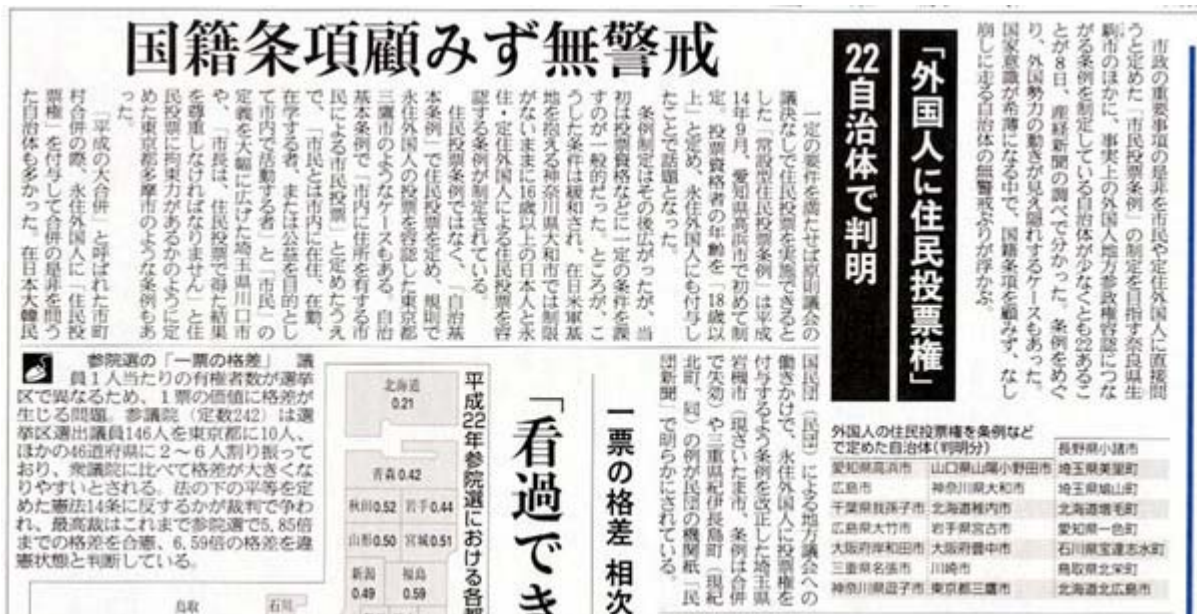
国籍条項顧みず無警戒

「外国人に住民投票権」

22自治体で判明

市政の重要事項の是非を市民や定住外国人に直接問うと定めた「市民投票条例」の制定を目指す奈良県生駒市のほかに、事実上の外国人地方参政権容認につながる条例を制定している自治体が少なくとも22あることが8日、産経新聞の調べで分かった。条例をめぐり、外国勢力の動きが見え隠れするケースもあった。国家意識が希薄になる中で、国籍条項を顧みず、なし崩しに進む自治体の無警戒ぶりが浮かぶ。

一定の要件を満たせば原則議会の議決なしで住民投票を実施できると した「常設型住民投票条例」は平成14年9月、愛知県高浜市で初めて制定。投票資格者の年齢を「18歳以上」と定め、永住外国人にも付与したことで話題となった。

条例制定はその後広がったが、当初は投票資格などに一定の条件を課すのが一般的だった。ところが、こうした条件は緩和され、在日米軍基地を抱える神奈川県大和市では制限がないまま16歳以上の日本人と永住・定住外国人による住民投票を容認する条例が制定されている。

住民投票条例ではなく、「自治基本条例」で住民投票を定め、規則で永住外国人の投票を容認した東京都三鷹市のようなケースもある。自治基本条例で「市内に住所を有する市民による市民投票」と定めたうえで、「市民とは市内に在住、在勤、在学する者、または公益を目的として市内で活動する者」と「市民」の定義を大幅に広げた埼玉県川口市や、「市長は、住民投票で得た結果を尊重しなければなりません」と住民投票に拘束力があるかのように定めた東京都多摩市のような条例もあった。

「平成の大合併」と呼ばれた市町村合併の際、永住外国人に「住民投票権」を付与して合併の是非を問うた自治体も多かった。在日本大韓民国民団（民団）による地方議会への働きかけで、永住外国人に投票権を付与するよう条例を改正した埼玉県岩槻市（現さいたま市。条例は合併で失効）や三重県紀伊長島町（現紀北町、同）の例が民団の機関紙「民団新聞」で明らかにされている。

外国人の住民投票権を条例などで定めた自治体（判明分）

| | | |
|---|---|---|
| | | 長野県小諸市 |
| 愛知県高浜市 | 山口県山陽小野田市 | 埼玉県美里町 |
| 広島市 | 神奈川県大和市 | 埼玉県鳩山町 |
| 千葉県我孫子市 | 北海道稚内市 | 北海道増毛町 |
| 広島県大竹市 | 岩手県宮古市 | 愛知県一色町 |
| 大阪府岸和田市 | 大阪府豊中市 | 石川県宝達志水町 |
| 三重県名張市 | 川崎市 | 鳥取県北栄町 |
| 神奈川県逗子市 | 東京都三鷹市 | 北海道北広島市 |

参院選の「一票の格差」 議員1人当たりの有権者数が選挙区で異なるため、1票の価値に格差が生じる問題。参議院（定数242）は選挙区選出議員146人を東京都に10人、ほかの46道府県に2～6人割り振っており、衆議院に比べて格差が大きくなりやすいとされる。法の下の平等を定めた憲法14条に反するかが裁判で争われ、最高裁はこれまで参院選で5.85倍までの格差を合憲、6.59倍の格差を違憲状態と判断している。

北海道 0.21
青森 0.42
秋田 0.52 岩手 0.44
山形 0.50 宮城 0.51
新潟 0.49 福島 0.59
鳥取 石川

平成22年参院選における各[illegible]

一票の格差 相次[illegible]

「看過でき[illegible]